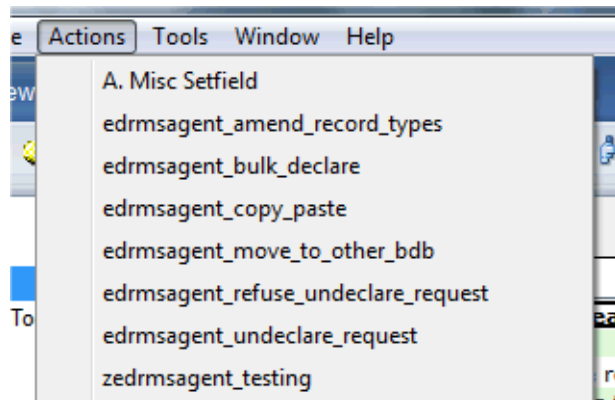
e Actions Tools Window Help

ew

A. Misc Setfield
edrmsagent_amend_record_types
edrmsagent_bulk_declare
edrmsagent_copy_paste
edrmsagent_move_to_other_bdb
edrmsagent_refuse_undeclare_request
edrmsagent_undeclare_request
zedrmsagent_testing

To

ea

r